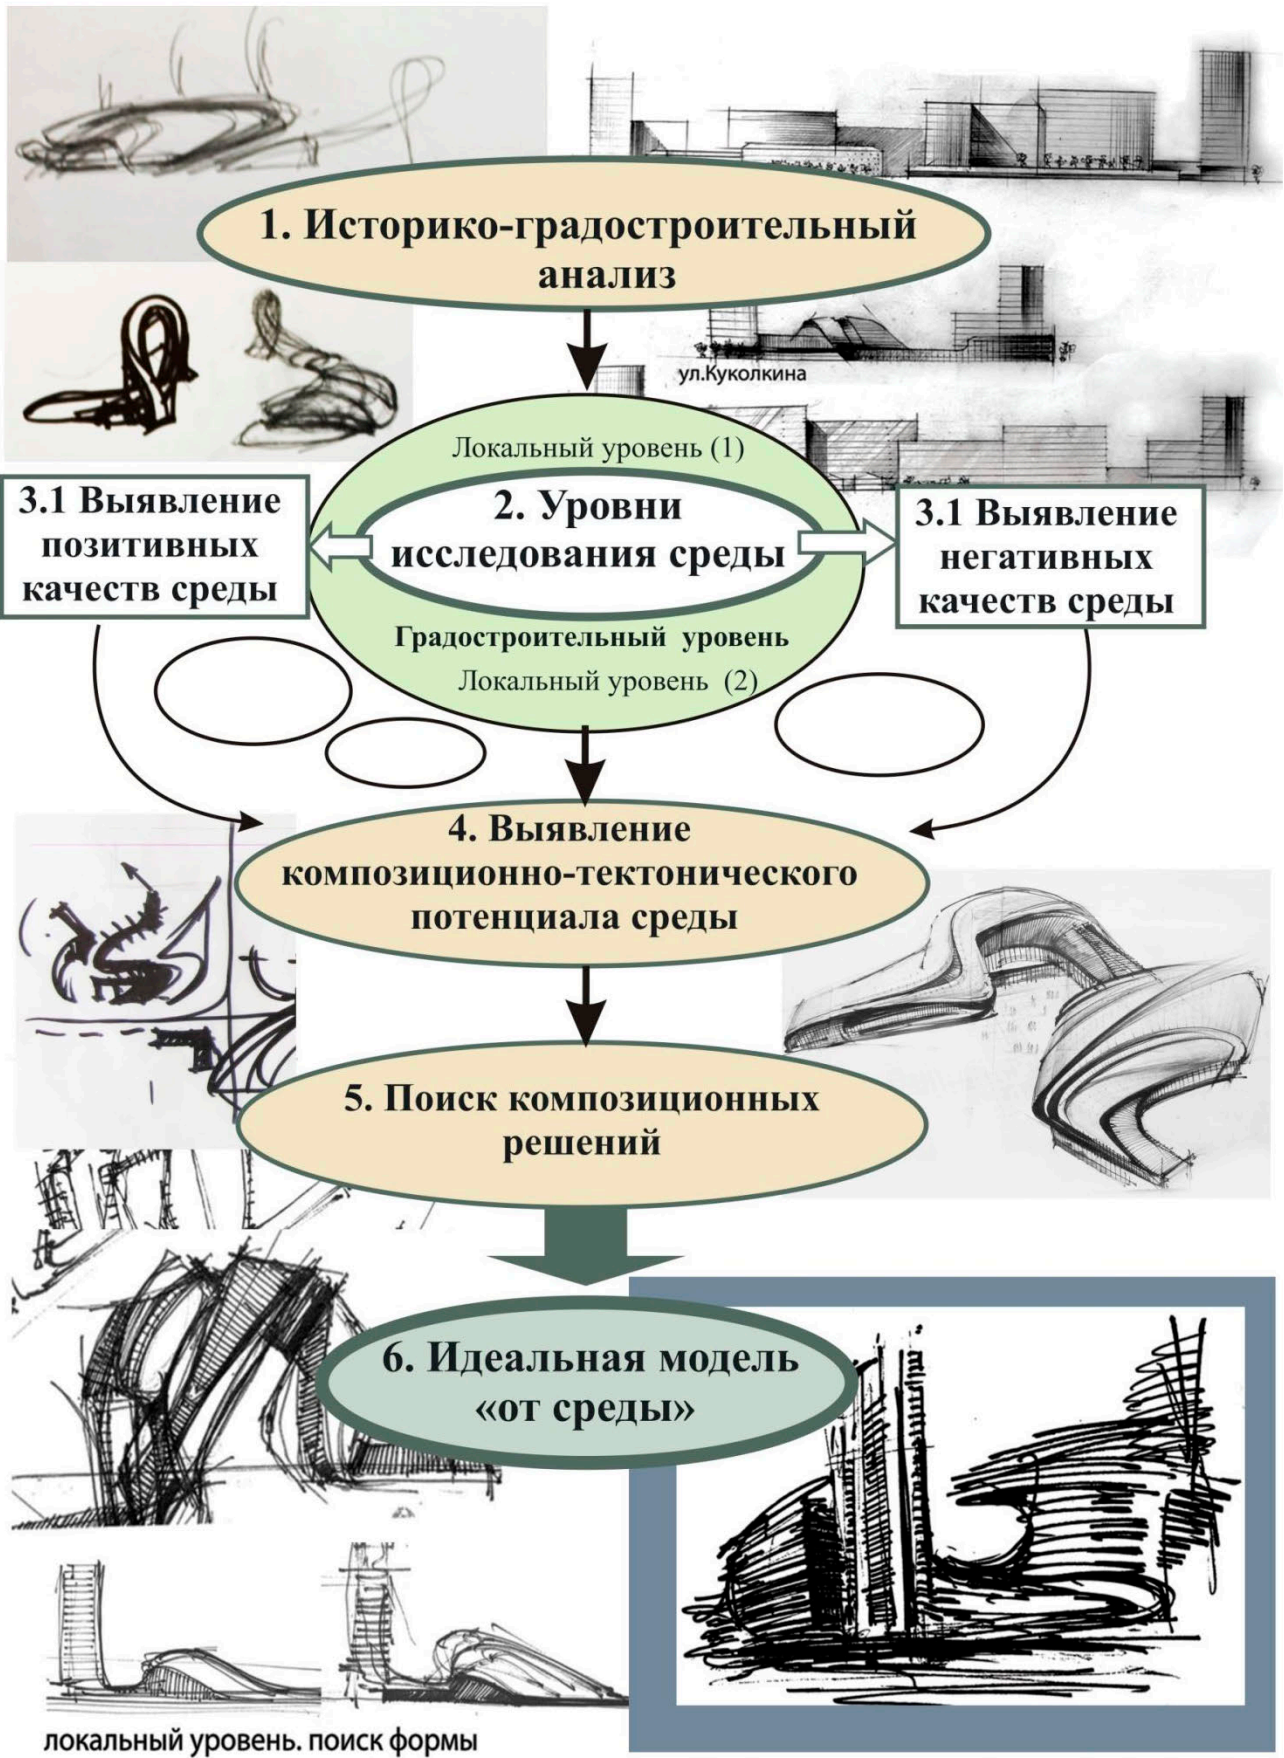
1. Историко-градостроительный анализ

ул.Куколкина

Локальный уровень (1)

3.1 Выявление позитивных качеств среды

2. Уровни исследования среды

3.1 Выявление негативных качеств среды

Градостроительный уровень

Локальный уровень (2)

4. Выявление композиционно-тектонического потенциала среды

5. Поиск композиционных решений

6. Идеальная модель «от среды»

локальный уровень. поиск формы